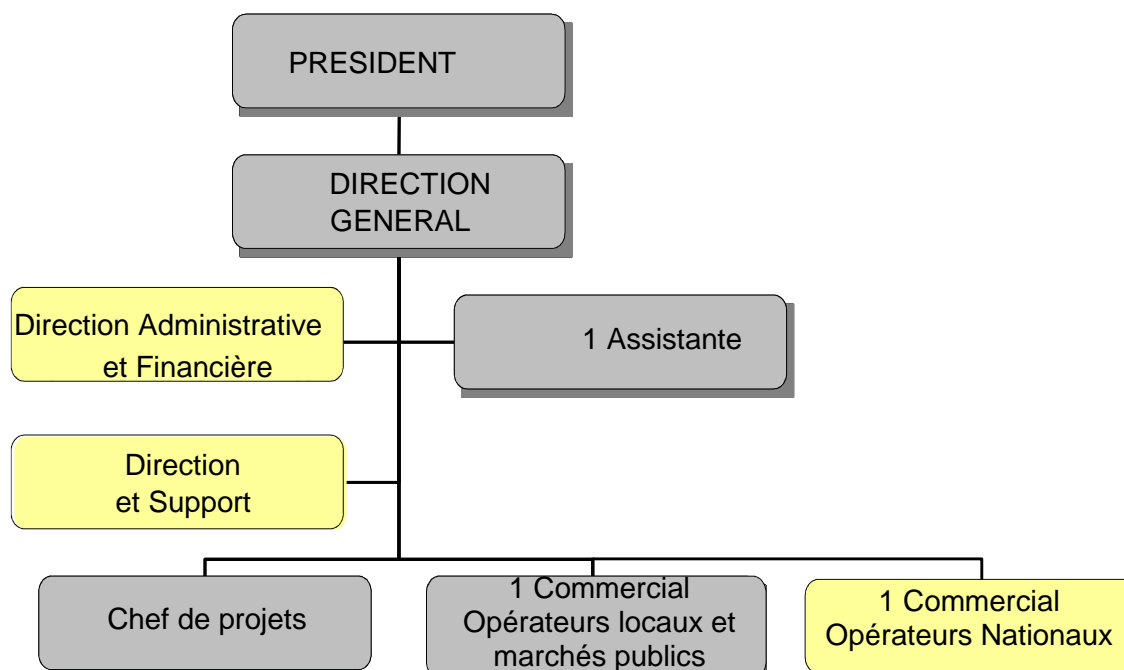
PRESIDENT

DIRECTION GENERAL

Direction Administrative et Financière

1 Assistante

Direction et Support

Chef de projets

1 Commercial Opérateurs locaux et marchés publics

1 Commercial Opérateurs Nationaux